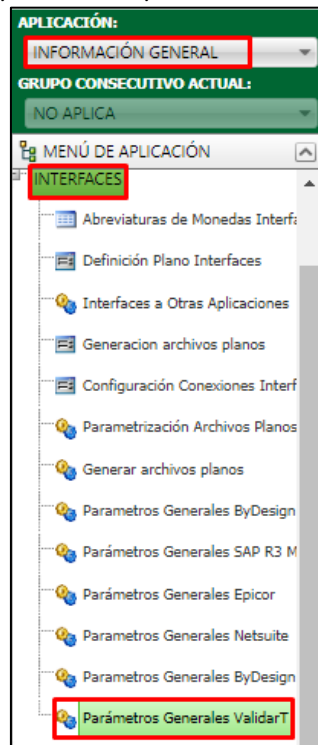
APLICACIÓN:
INFORMACIÓN GENERAL
GRUPO CONSECUTIVO ACTUAL:
NO APLICA
MENÚ DE APLICACIÓN
INTERFACES
Abreviaturas de Monedas Interfa
Definición Plano Interfaces
Interfaces a Otras Aplicaciones
Generacion archivos planos
Configuración Conexiones Interf
Parametrización Archivos Planos
Generar archivos planos
Parametros Generales ByDesign
Parámetros Generales SAP R3 M
Parámetros Generales Epicor
Parametros Generales Netsuite
Parametros Generales ByDesign
Parámetros Generales ValidarT